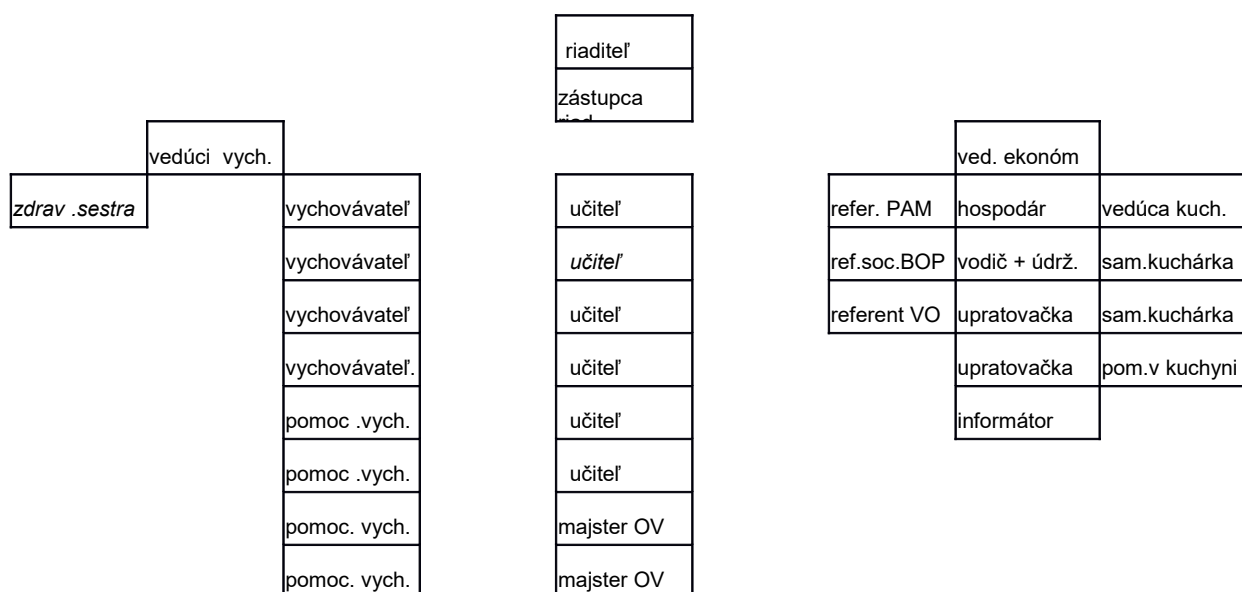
riaditeľ

zástupca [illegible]

vedúci vych.

zdrav .sestra

vychovávateľ
vychovávateľ
vychovávateľ
vychovávateľ.
pomoc .vych.
pomoc .vych.
pomoc. vych.
pomoc. vych.

učiteľ
učiteľ
učiteľ
učiteľ
učiteľ
učiteľ
majster OV
majster OV

ved. ekonóm

refer. PAM
ref.soc.BOP
referent VO

hospodár
vodič + údrž.
upratovačka
upratovačka
informátor

vedúca kuch.
sam.kuchárka
sam.kuchárka
pom.v kuchyni